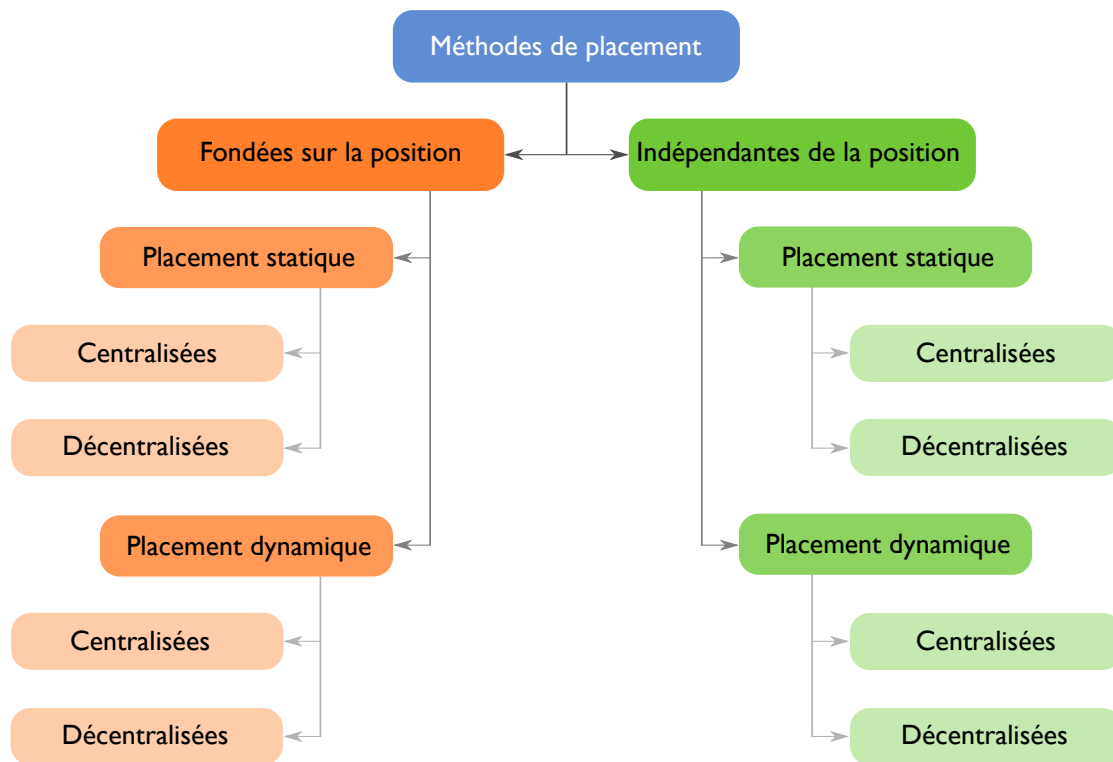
Méthodes de placement

Fondées sur la position

Placement statique

Centralisées

Décentralisées

Placement dynamique

Centralisées

Décentralisées

Indépendantes de la position

Placement statique

Centralisées

Décentralisées

Placement dynamique

Centralisées

Décentralisées